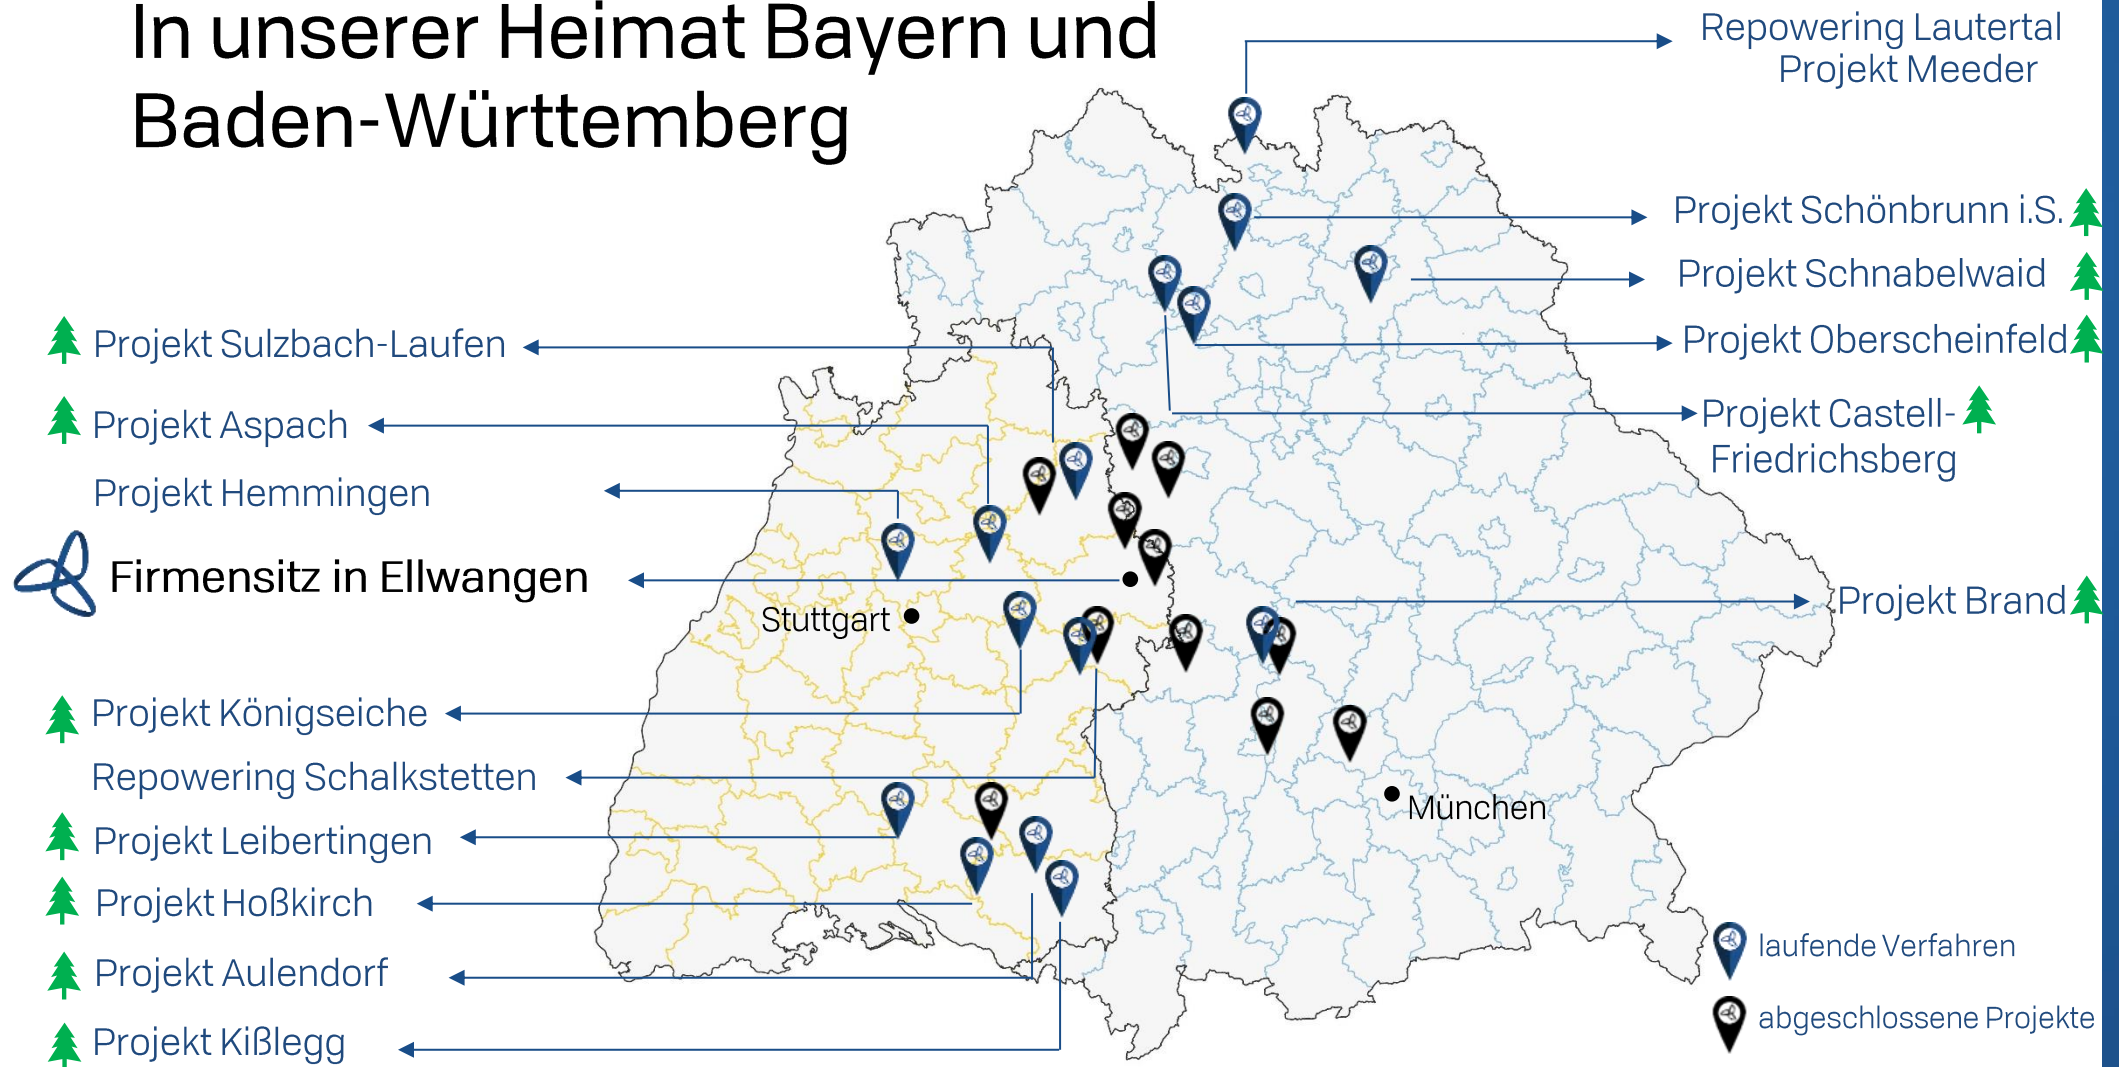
In unserer Heimat Bayern und Baden-Württemberg

Repowering Lautertal
Projekt Meeder

Projekt Schönbrunn i.S.

Projekt Schnabelwaid

Projekt Oberscheinfeld

Projekt Castell-Friedrichsberg

Projekt Sulzbach-Laufen

Projekt Aspach

Projekt Hemmingen

Firmensitz in Ellwangen

Stuttgart

Projekt Brand

Projekt Königseiche

Repowering Schalkstetten

Projekt Leibertingen

Projekt Hoßkirch

Projekt Aulendorf

Projekt Kißlegg

München

laufende Verfahren

abgeschlossene Projekte